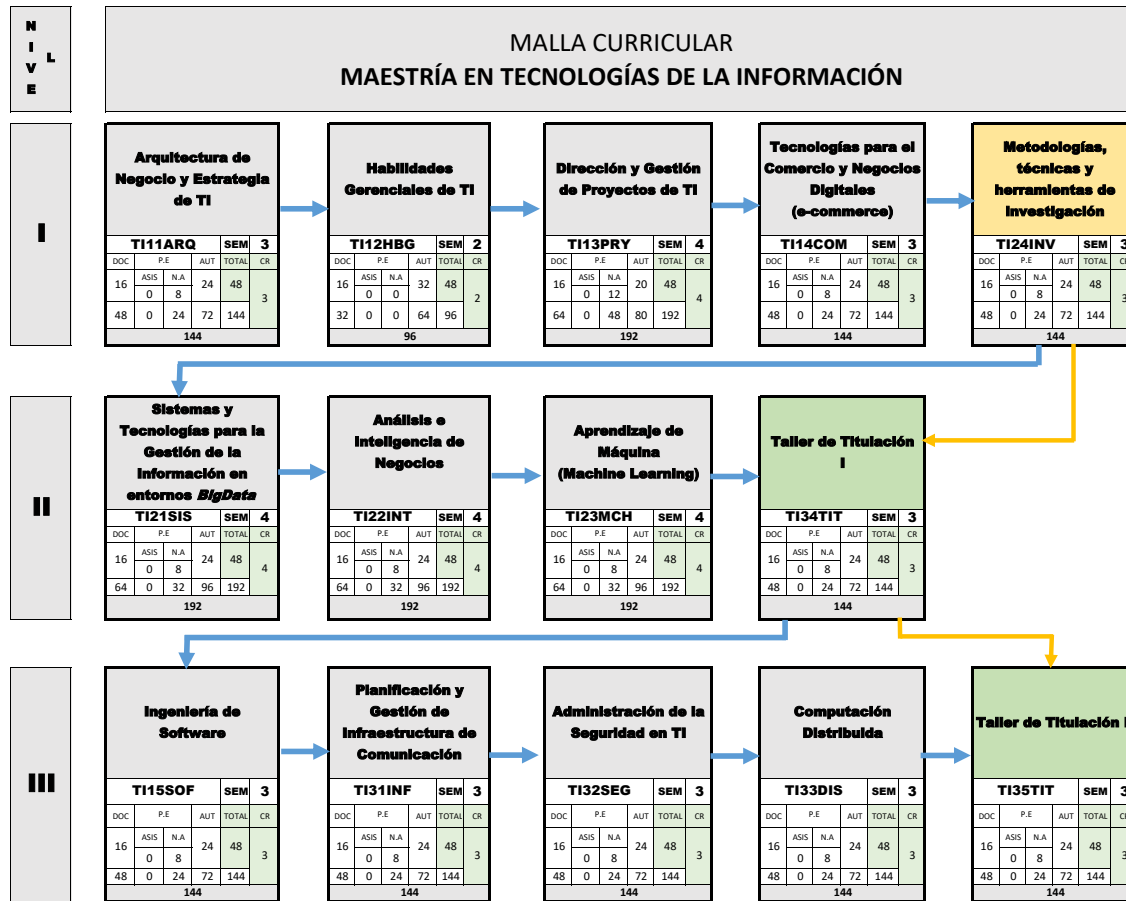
N
I
V
E
L

MALLA CURRICULAR
MAESTRÍA EN TECNOLOGÍAS DE LA INFORMACIÓN

I

Arquitectura de Negocio y Estrategia de TI
TI11ARQ SEM 3
DOC P.E ASIS N.A AUT TOTAL CR
16 0 8 24 48 3
48 0 24 72 144
144

Habilidades Gerenciales de TI
TI12HBG SEM 2
DOC P.E ASIS N.A AUT TOTAL CR
16 0 0 32 48 2
32 0 0 64 96
96

Dirección y Gestión de Proyectos de TI
TI13PRY SEM 4
DOC P.E ASIS N.A AUT TOTAL CR
16 0 12 20 48 4
64 0 48 80 192
192

Tecnologías para el Comercio y Negocios Digitales (e-commerce)
TI14COM SEM 3
DOC P.E ASIS N.A AUT TOTAL CR
16 0 8 24 48 3
48 0 24 72 144
144

Metodologías, técnicas y herramientas de investigación
TI24INV SEM 3
DOC P.E ASIS N.A AUT TOTAL CR
16 0 8 24 48 3
48 0 24 72 144
144

II

Sistemas y Tecnologías para la Gestión de la Información en entornos BigData
TI21SIS SEM 4
DOC P.E ASIS N.A AUT TOTAL CR
16 0 8 24 48 4
64 0 32 96 192
192

Análisis e Inteligencia de Negocios
TI22INT SEM 4
DOC P.E ASIS N.A AUT TOTAL CR
16 0 8 24 48 4
64 0 32 96 192
192

Aprendizaje de Máquina (Machine Learning)
TI23MCH SEM 4
DOC P.E ASIS N.A AUT TOTAL CR
16 0 8 24 48 4
64 0 32 96 192
192

Taller de Titulación I
TI34TIT SEM 3
DOC P.E ASIS N.A AUT TOTAL CR
16 0 8 24 48 3
48 0 24 72 144
144

III

Ingeniería de Software
TI15SOF SEM 3
DOC P.E ASIS N.A AUT TOTAL CR
16 0 8 24 48 3
48 0 24 72 144
144

Planificación y Gestión de Infraestructura de Comunicación
TI31INF SEM 3
DOC P.E ASIS N.A AUT TOTAL CR
16 0 8 24 48 3
48 0 24 72 144
144

Administración de la Seguridad en TI
TI32SEG SEM 3
DOC P.E ASIS N.A AUT TOTAL CR
16 0 8 24 48 3
48 0 24 72 144
144

Computación Distribuida
TI33DIS SEM 3
DOC P.E ASIS N.A AUT TOTAL CR
16 0 8 24 48 3
48 0 24 72 144
144

Taller de Titulación I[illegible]
TI35TIT SEM 3
DOC P.E ASIS N.A AUT TOTAL CR
16 0 8 24 48 3
48 0 24 72 144
144